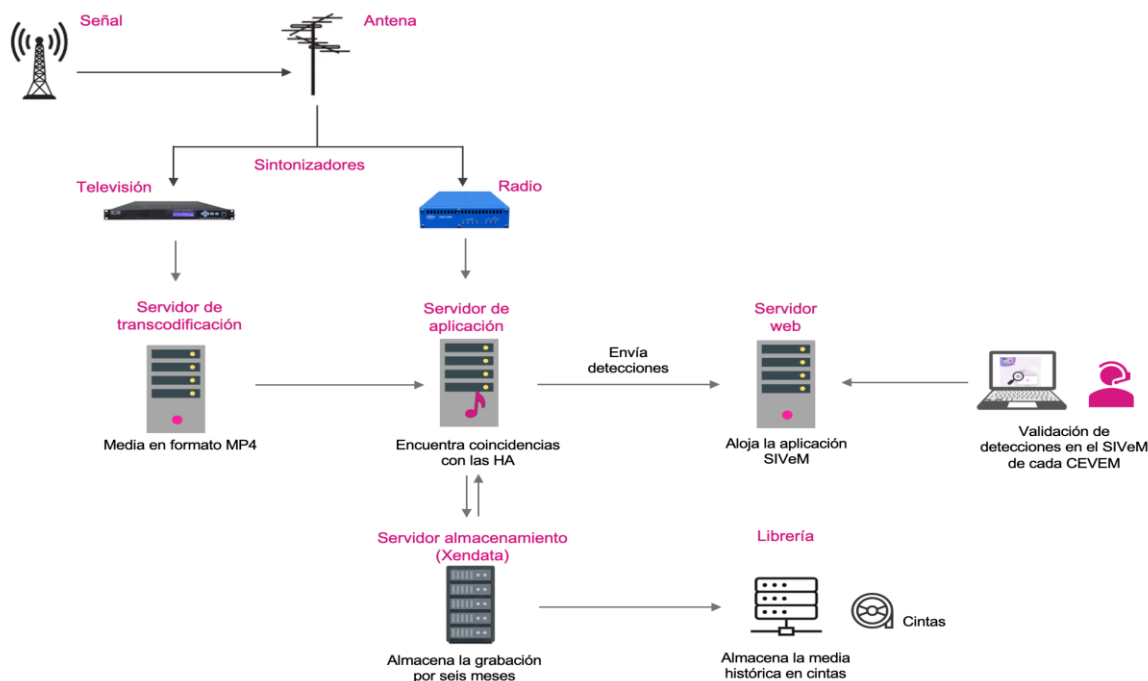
Señal

Antena

Sintonizadores

Televisión

Radio

Servidor de transcodificación

Media en formato MP4

Servidor de aplicación

Encuentra coincidencias con las HA

Envía detecciones

Servidor web

Aloja la aplicación SIVeM

Validación de detecciones en el SIVeM de cada CEVEM

Servidor almacenamiento (Xendata)

Almacena la grabación por seis meses

Librería

Almacena la media histórica en cintas

Cintas